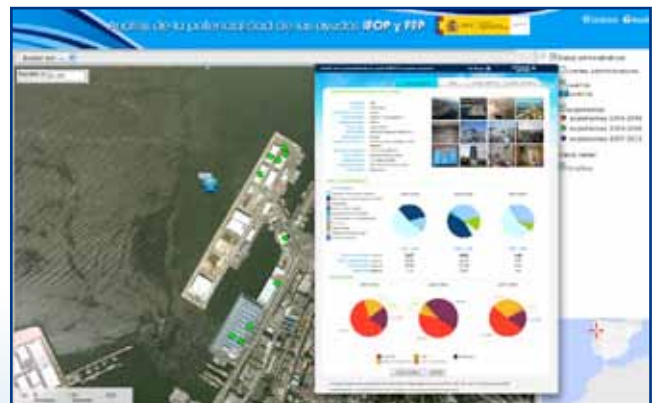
Análisis de la potencialidad de las ayudas IFOP y FEP

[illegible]

Capas administrativas
Límites administrativos
Puertos
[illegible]
Explotaciones
Explotaciones 1994-1999
Explotaciones 2000-2006
Explotaciones 2007-2013
Capa raster
Ortofotos